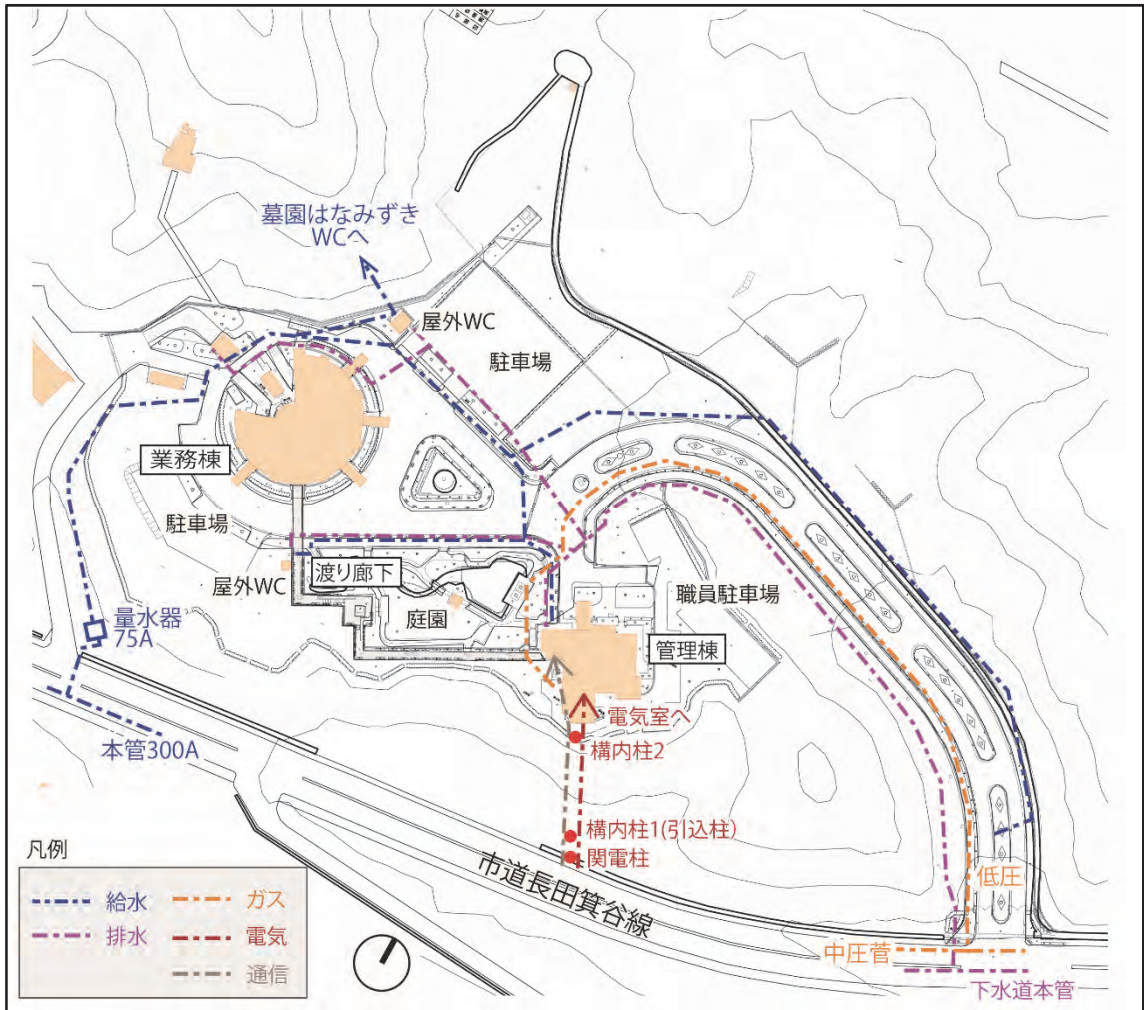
墓園はなみずき
WCへ

屋外WC

駐車場

業務棟

駐車場

屋外WC

渡り廊下

庭園

職員駐車場

管理棟

量水器
75A

本管300A

電気室へ

構内柱2

構内柱1(引込柱)

関電柱

市道長田箕谷線

低圧

中圧管

下水道本管

凡例

給水
排水
ガス
電気
通信